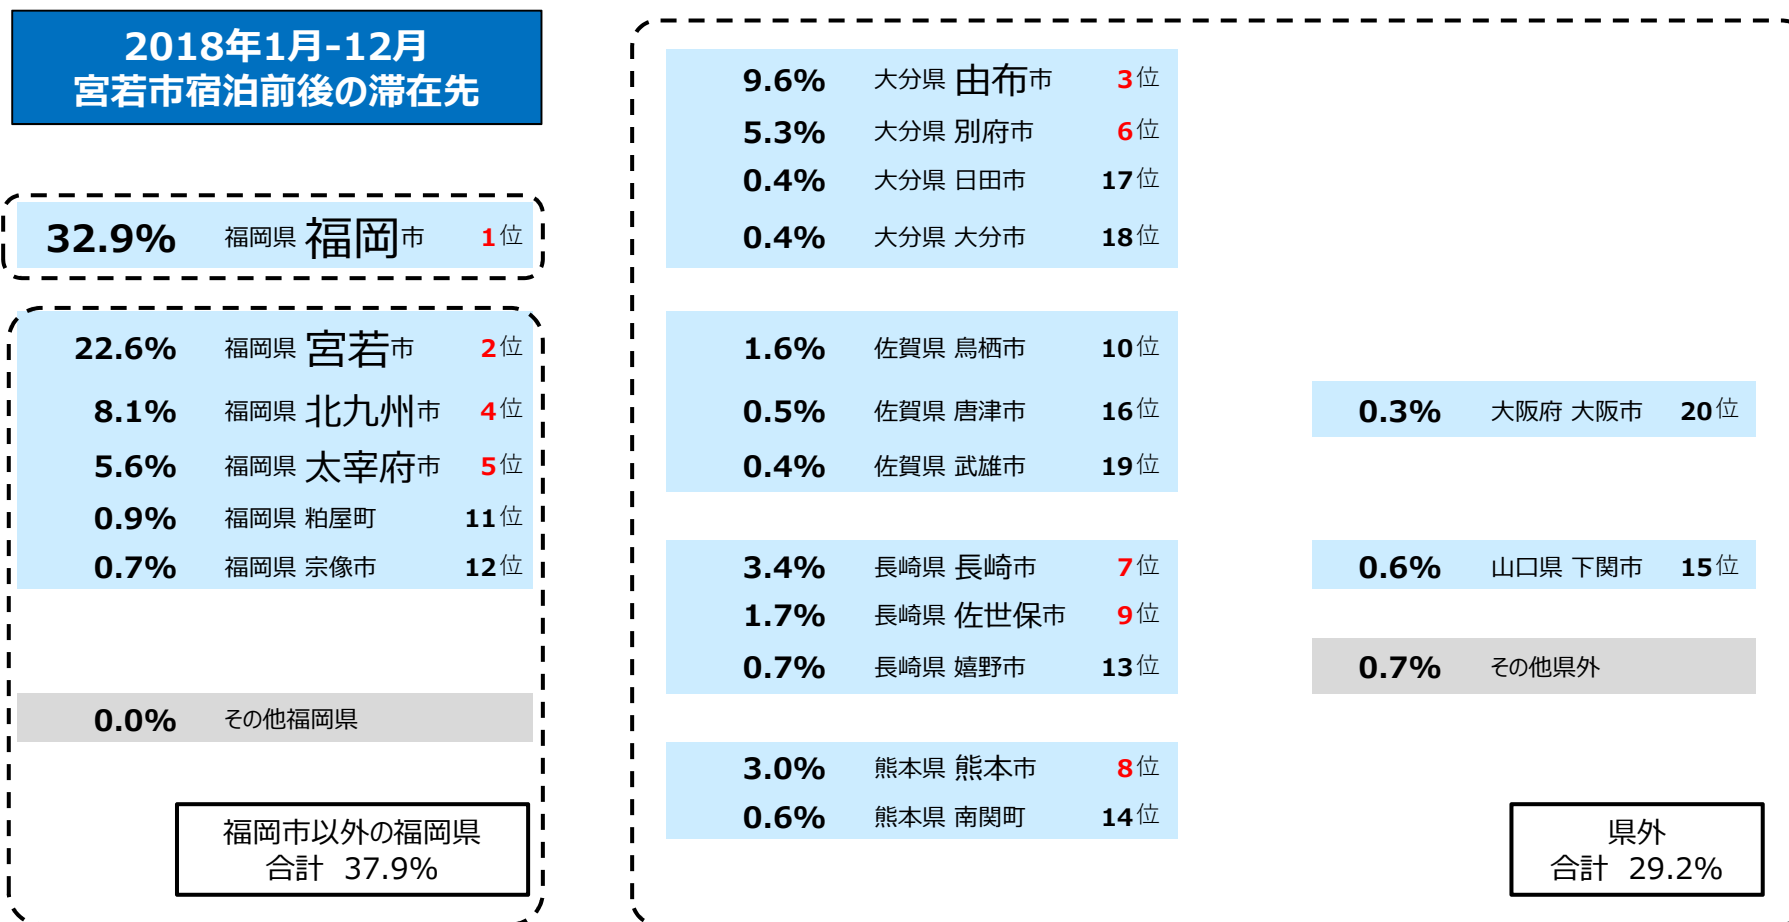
2018年1月-12月
宮若市宿泊前後の滞在先

32.9% 福岡県 福岡市 1位

22.6% 福岡県 宮若市 2位
8.1% 福岡県 北九州市 4位
5.6% 福岡県 太宰府市 5位
0.9% 福岡県 粕屋町 11位
0.7% 福岡県 宗像市 12位

0.0% その他福岡県

福岡市以外の福岡県
合計 37.9%

9.6% 大分県 由布市 3位
5.3% 大分県 別府市 6位
0.4% 大分県 日田市 17位
0.4% 大分県 大分市 18位

1.6% 佐賀県 鳥栖市 10位
0.5% 佐賀県 唐津市 16位
0.4% 佐賀県 武雄市 19位

3.4% 長崎県 長崎市 7位
1.7% 長崎県 佐世保市 9位
0.7% 長崎県 嬉野市 13位

3.0% 熊本県 熊本市 8位
0.6% 熊本県 南関町 14位

0.3% 大阪府 大阪市 20位

0.6% 山口県 下関市 15位

0.7% その他県外

県外
合計 29.2%